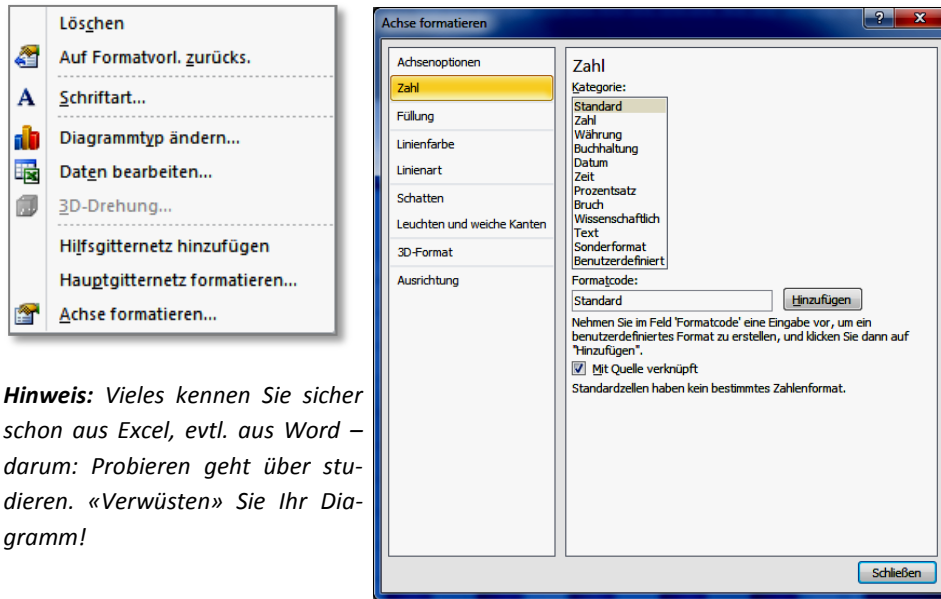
Löschen
Auf Formatvorl. zurücks.
Schriftart...
Diagrammtyp ändern...
Daten bearbeiten...
3D-Drehung...
Hilfsgitternetz hinzufügen
Hauptgitternetz formatieren...
Achse formatieren...

**Hinweis:** *Vieles kennen Sie sicher schon aus Excel, evtl. aus Word – darum: Probieren geht über studieren. «Verwüsten» Sie Ihr Diagramm!*

Achse formatieren

?
X

Achsenoptionen
Zahl
Füllung
Linienfarbe
Linienart
Schatten
Leuchten und weiche Kanten
3D-Format
Ausrichtung

Zahl
Kategorie:
Standard
Zahl
Währung
Buchhaltung
Datum
Zeit
Prozentsatz
Bruch
Wissenschaftlich
Text
Sonderformat
Benutzerdefiniert
Formatcode:
Standard
Hinzufügen
Nehmen Sie im Feld 'Formatcode' eine Eingabe vor, um ein benutzerdefiniertes Format zu erstellen, und klicken Sie dann auf "Hinzufügen".
Mit Quelle verknüpft
Standardzellen haben kein bestimmtes Zahlenformat.

Schließen